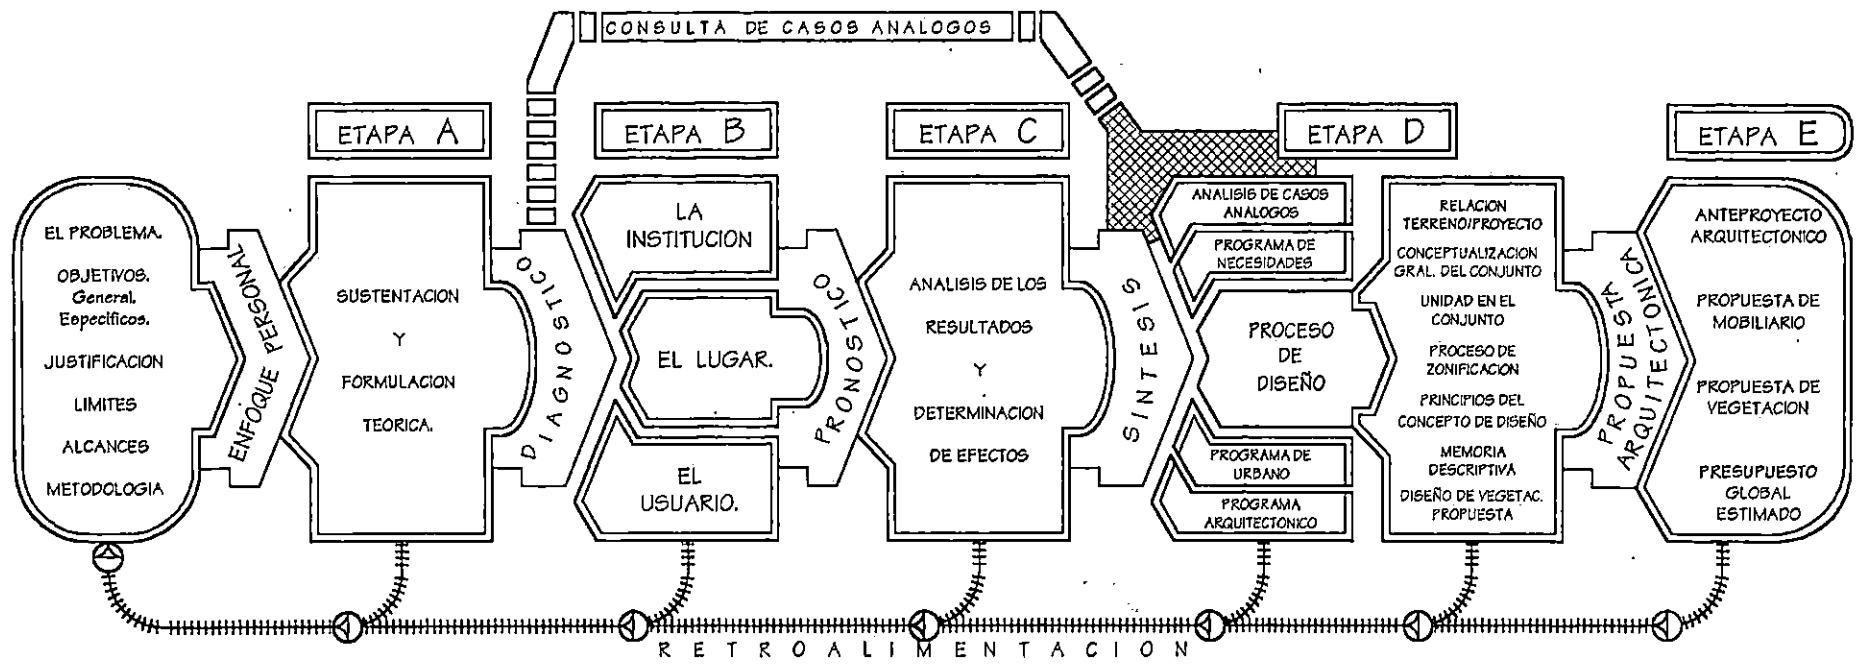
CONSULTA DE CASOS ANALOGOS

ETAPA A

ETAPA B

ETAPA C

ETAPA D

ETAPA E

EL PROBLEMA.
OBJETIVOS.
General.
Especificos.
JUSTIFICACION
LIMITES
ALCANCES
METODOLOGIA

ENFOQUE PERSONAL

SUSTENTACION
Y
FORMULACION
TEORICA.

DIAGNOSTICO

LA INSTITUCION

EL LUGAR.

EL USUARIO.

PRONOSTICO

ANALISIS DE LOS
RESULTADOS
Y
DETERMINACION
DE EFECTOS

SINTESIS

ANALISIS DE CASOS ANALOGOS

PROGRAMA DE NECESIDADES

PROCESO
DE
DISEÑO

PROGRAMA DE URBANO

PROGRAMA ARQUITECTONICO

RELACION TERRENO/PROYECTO
CONCEPTUALIZACION GRAL. DEL CONJUNTO
UNIDAD EN EL CONJUNTO
PROCESO DE ZONIFICACION
PRINCIPIOS DEL CONCEPTO DE DISEÑO
MEMORIA DESCRIPTIVA
DISEÑO DE VEGETAC. PROPUESTA

PROPUESTA ARQUITECTONICA

ANTEPROYECTO ARQUITECTONICO
PROPUESTA DE MOBILIARIO
PROPUESTA DE VEGETACION
PRESUPUESTO GLOBAL ESTIMADO

RETROALIMENTACION